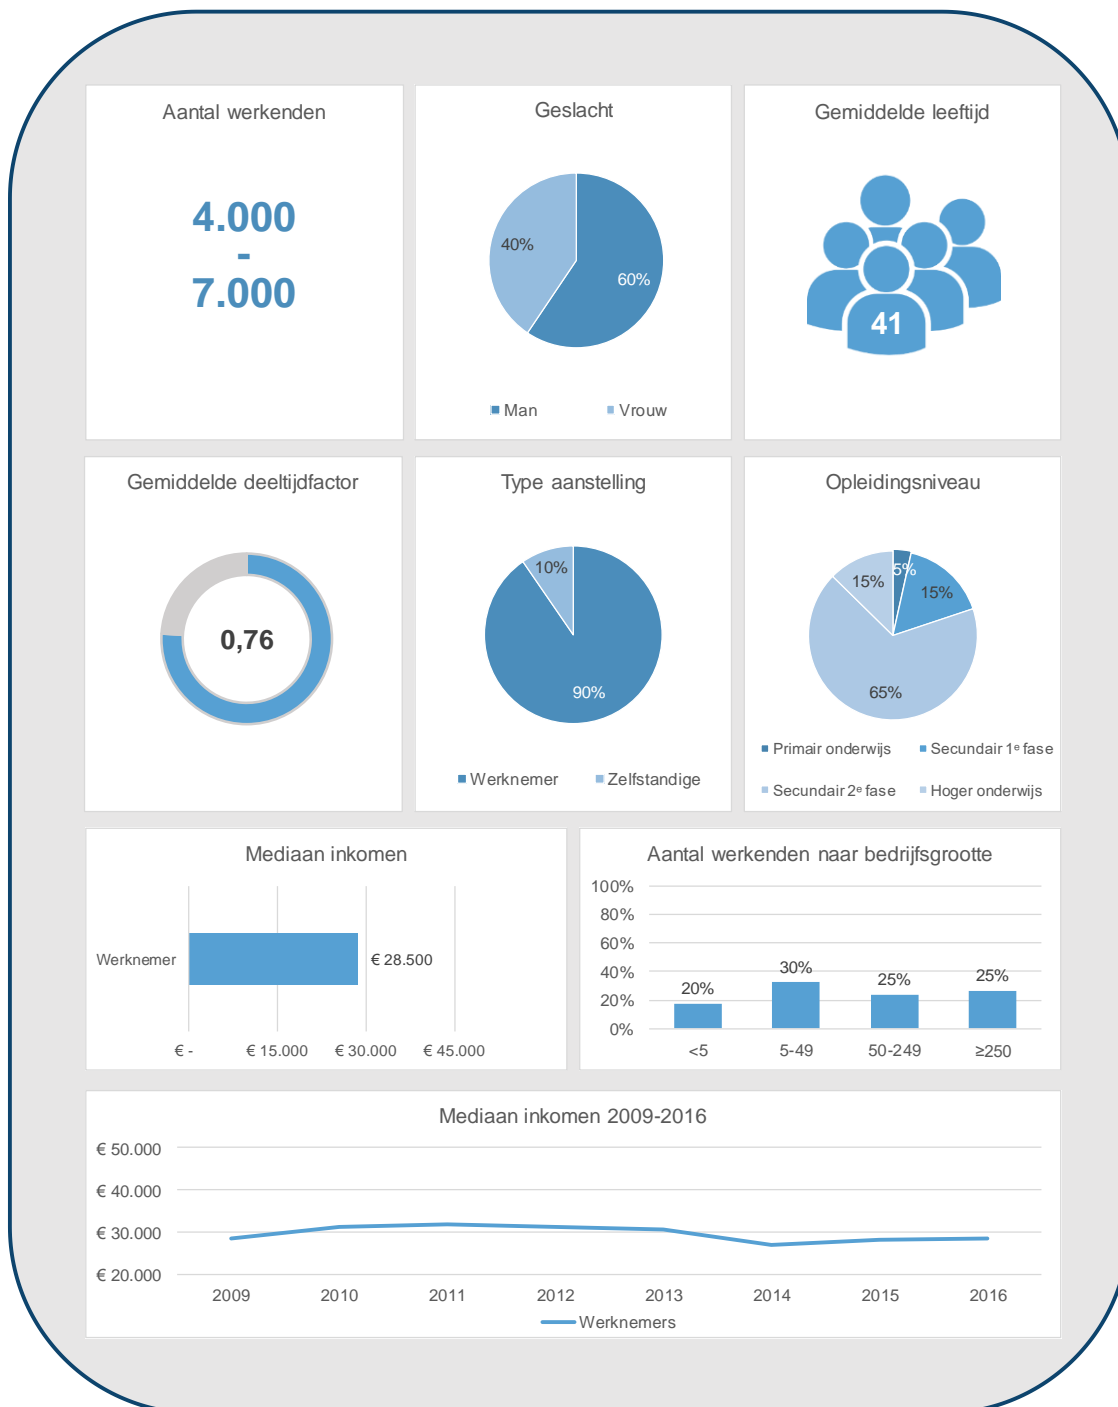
Aantal werkenden

4.000
-
7.000

Geslacht

40%
60%

Man Vrouw

Gemiddelde leeftijd

41

Gemiddelde deeltijdfactor

0,76

Type aanstelling

10%
90%

Werknemer Zelfstandige

Opleidingsniveau

5%
15%
15%
65%

Primair onderwijs Secundair 1$^e$ fase
Secundair 2$^e$ fase Hoger onderwijs

Mediaan inkomen

Werknemer
€ 28.500

€ - € 15.000 € 30.000 € 45.000

Aantal werkenden naar bedrijfsgrootte

100%
80%
60%
40%
20%
0%

20% 30% 25% 25%

<5 5-49 50-249 ≥250

Mediaan inkomen 2009-2016

€ 50.000
€ 40.000
€ 30.000
€ 20.000

2009 2010 2011 2012 2013 2014 2015 2016

Werknemers